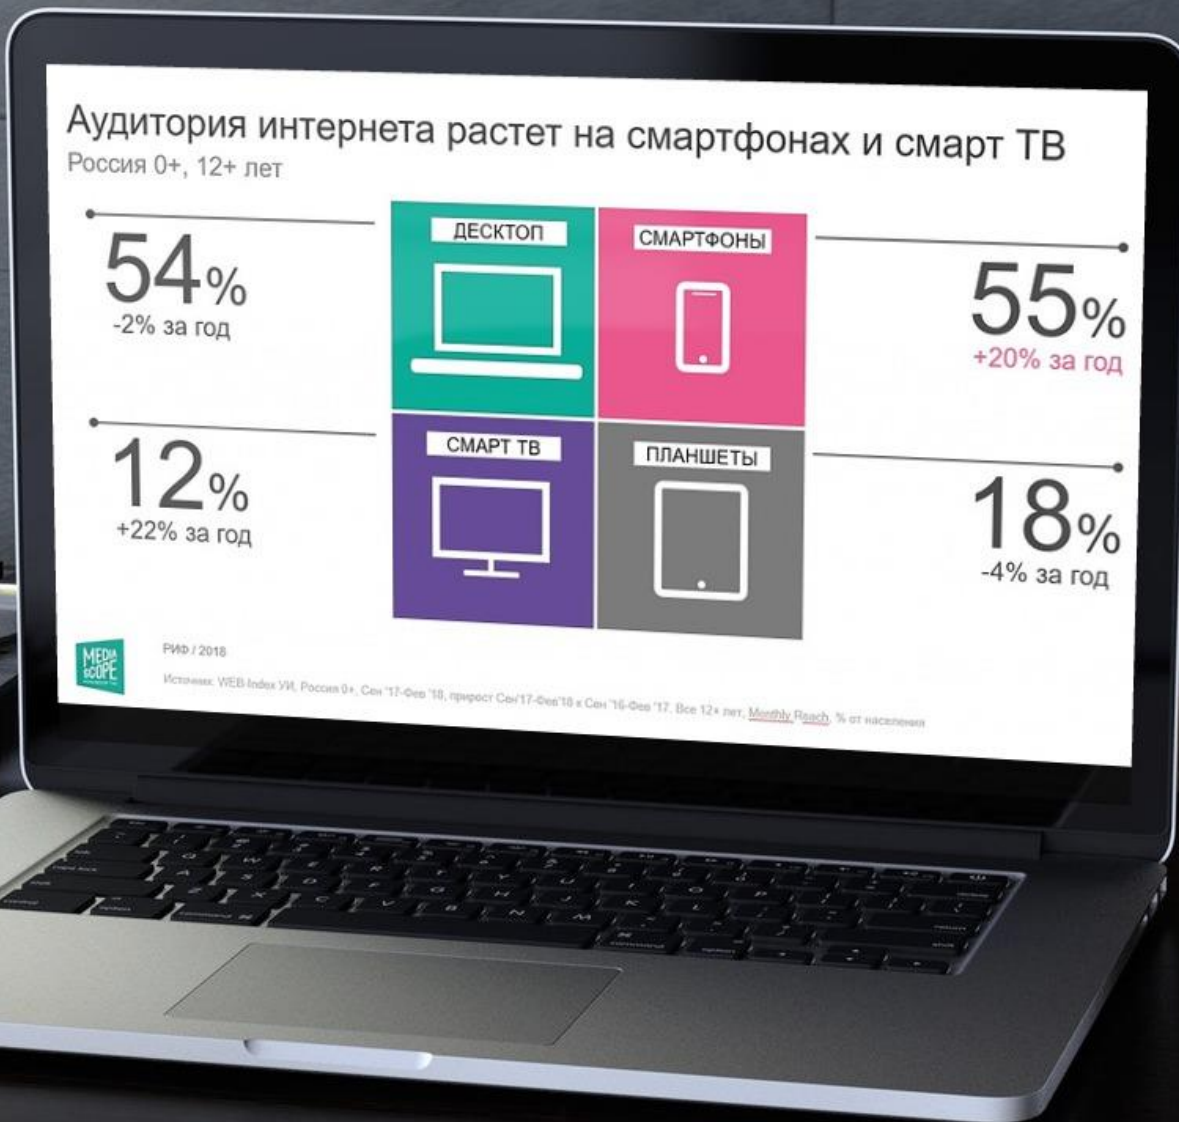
Аудитория интернета растет на смартфонах и смарт ТВ
Россия 0+, 12+ лет

54%
-2% за год

ДЕСКТОП

СМАРТФОНЫ

55%
+20% за год

12%
+22% за год

СМАРТ ТВ

ПЛАНШЕТЫ

18%
-4% за год

MEDIA SCOPE

РИФ / 2018

Источник: WEB-Index УИ, Россия 0+, Сен '17-Фев '18, прирост Сен'17-Фев'18 к Сен '16-Фев '17. Все 12+ лет, Monthly Reach, % от населения